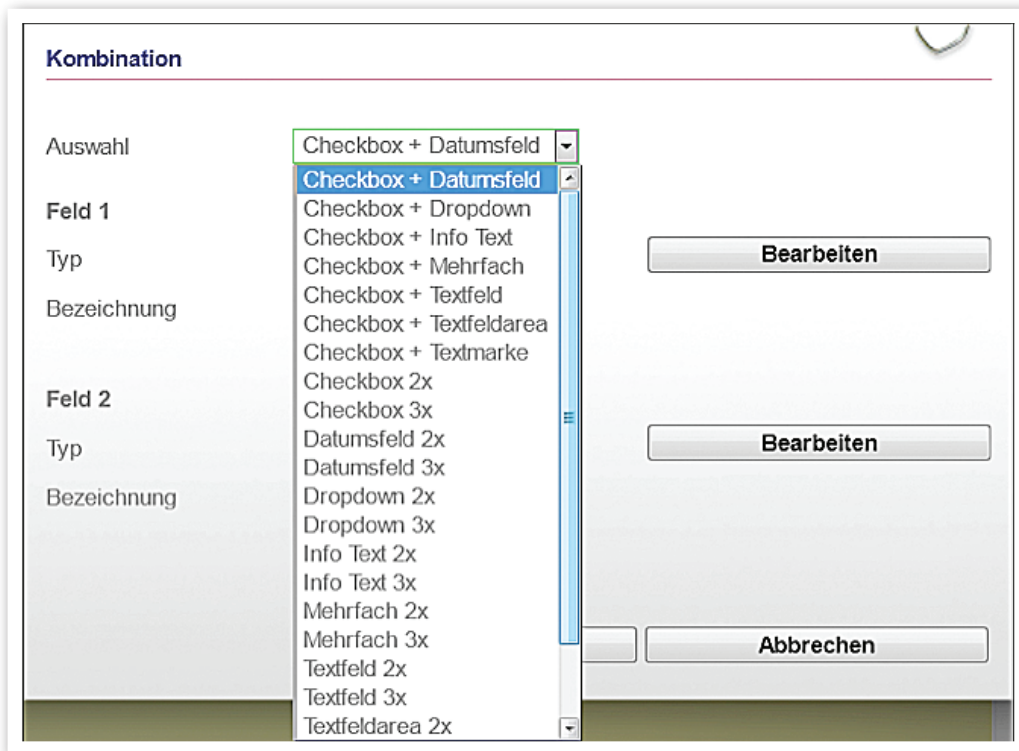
Kombination

Auswahl

Checkbox + Datumsfeld

Checkbox + Datumsfeld
Checkbox + Dropdown
Checkbox + Info Text
Checkbox + Mehrfach
Checkbox + Textfeld
Checkbox + Textfeldarea
Checkbox + Textmarke
Checkbox 2x
Checkbox 3x
Datumsfeld 2x
Datumsfeld 3x
Dropdown 2x
Dropdown 3x
Info Text 2x
Info Text 3x
Mehrfach 2x
Mehrfach 3x
Textfeld 2x
Textfeld 3x
Textfeldarea 2x

Feld 1

Typ

Bearbeiten

Bezeichnung

Feld 2

Typ

Bearbeiten

Bezeichnung

Abbrechen